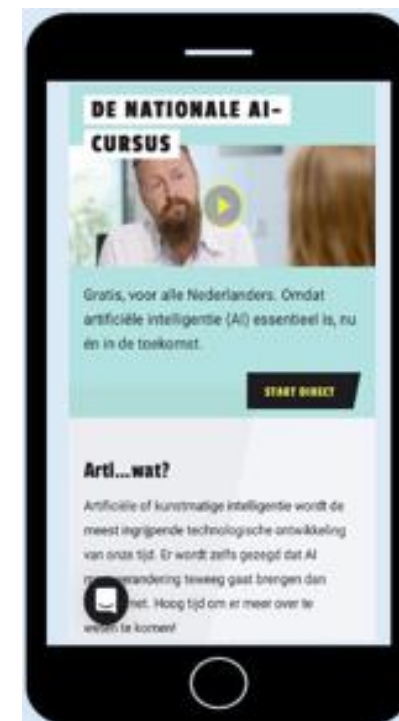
DE NATIONALE AI-CURSUS

Gratis, voor alle Nederlanders. Omdat artificiële intelligentie (AI) essentieel is, nu én in de toekomst.

START DIRECT

Arti...wat?

Artificiële of kunstmatige intelligentie wordt de meest ingrijpende technologische ontwikkeling van onze tijd. Er wordt zelfs gezegd dat AI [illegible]erandering teweeg gaat brengen dan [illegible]net. Hoog tijd om er meer over te weten te komen!